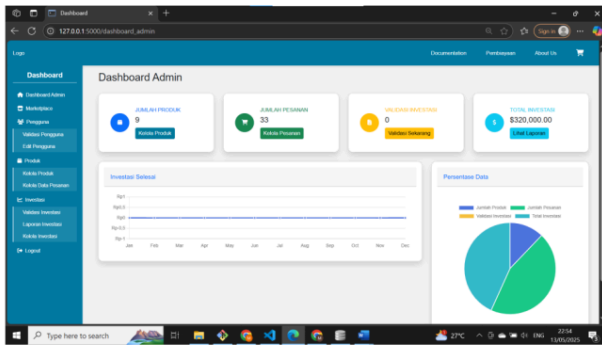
Dashboard

127.0.0.1:5000/dashboard_admin

Sign in

Logo

Documentation Pembayaran About Us

Dashboard

Dashboard Admin

Marketplace

Pengguna

Validasi Pengguna

Edit Pengguna

Produk

Kelola Produk

Kelola Data Pesanan

Investasi

Validasi Investasi

Laporan Investasi

Kelola Investasi

Logout

Dashboard Admin

JUMLAH PRODUK
9
Kelola Produk

JUMLAH PESANAN
33
Kelola Pesanan

VALIDASI INVESTASI
0
Validasi Sekarang

TOTAL INVESTASI
$320,000.00
Lihat Laporan

Investasi Selesai

Rp1
Rp0.5
Rp0
Rp-0.5
Rp-1

Jan Feb Mar Apr May Jun Jul Aug Sep Oct Nov Dec

Persentase Data

Jumlah Produk Jumlah Pesanan Validasi Investasi Total Investasi

Type here to search

27°C ENG 22:54 13/05/2025